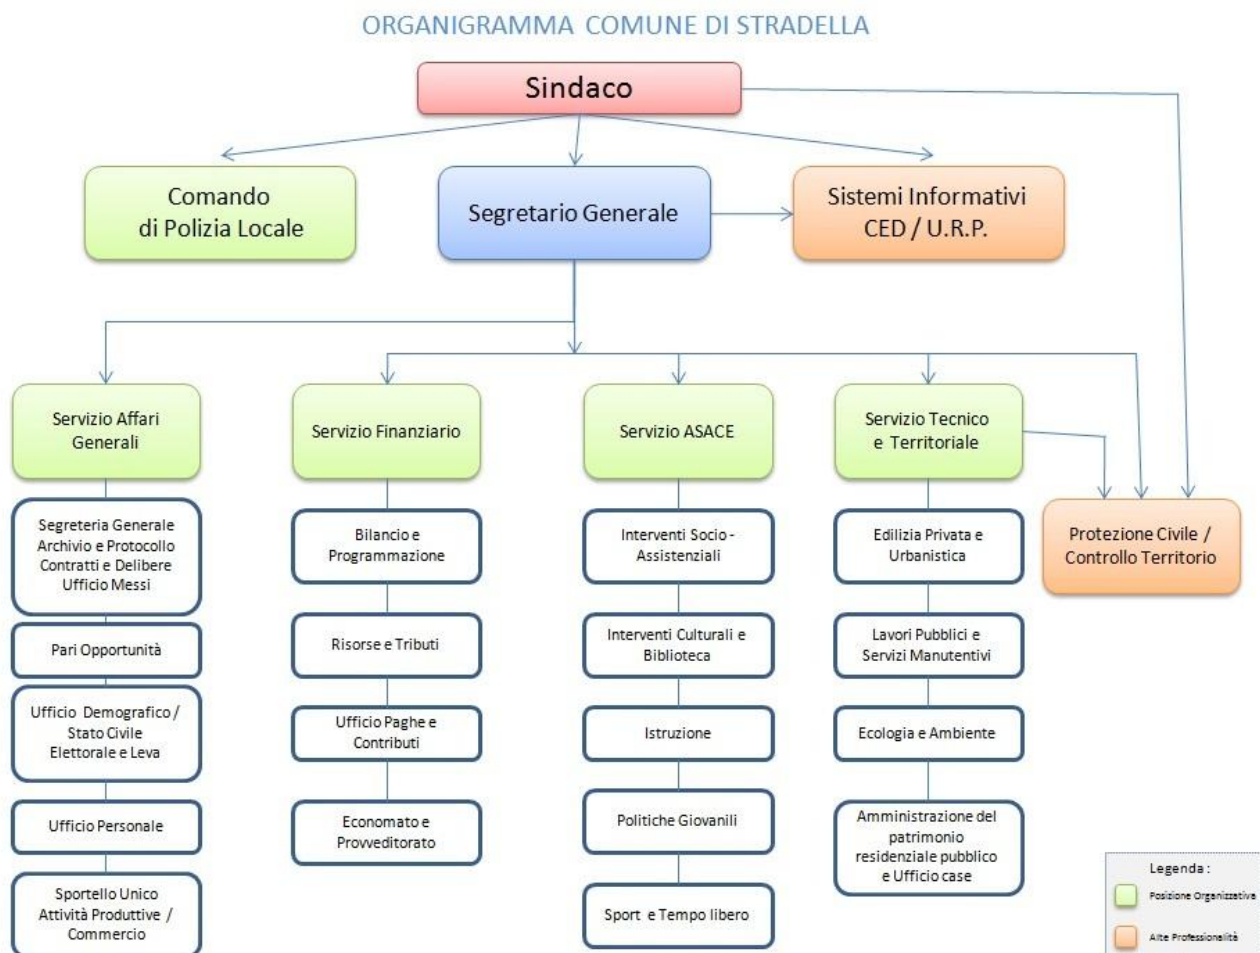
ORGANIGRAMMA COMUNE DI STRADELLA

Sindaco

Comando di Polizia Locale

Segretario Generale

Sistemi Informativi CED / U.R.P.

Servizio Affari Generali

Segreteria Generale Archivio e Protocollo Contratti e Delibere Ufficio Messi

Pari Opportunità

Ufficio Demografico / Stato Civile Elettorale e Leva

Ufficio Personale

Sportello Unico Attività Produttive / Commercio

Servizio Finanziario

Bilancio e Programmazione

Risorse e Tributi

Ufficio Paghe e Contributi

Economato e Provveditorato

Servizio ASACE

Interventi Socio - Assistenziali

Interventi Culturali e Biblioteca

Istruzione

Politiche Giovanili

Sport e Tempo libero

Servizio Tecnico e Territoriale

Edilizia Privata e Urbanistica

Lavori Pubblici e Servizi Manutentivi

Ecologia e Ambiente

Amministrazione del patrimonio residenziale pubblico e Ufficio case

Protezione Civile / Controllo Territorio

Legenda :

Posizione Organizzativa

Alte Professionalità